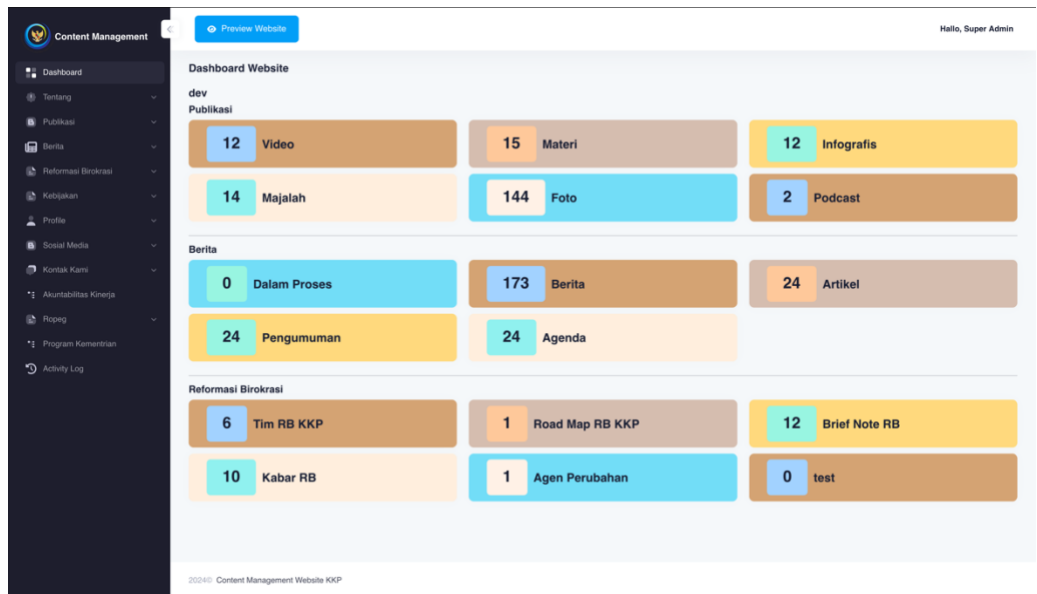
Content Management

Dashboard
Tentang
Publikasi
Berita
Reformasi Birokrasi
Kebijakan
Profile
Sosial Media
Kontak Kami
Akuntabilitas Kinerja
Ropeg
Program Kementrian
Activity Log

Preview Website

Hallo, Super Admin

Dashboard Website

dev
Publikasi

12 Video
15 Materi
12 Infografis
14 Majalah
144 Foto
2 Podcast

Berita

0 Dalam Proses
173 Berita
24 Artikel
24 Pengumuman
24 Agenda

Reformasi Birokrasi

6 Tim RB KKP
1 Road Map RB KKP
12 Brief Note RB
10 Kabar RB
1 Agen Perubahan
0 test

2024© Content Management Website KKP